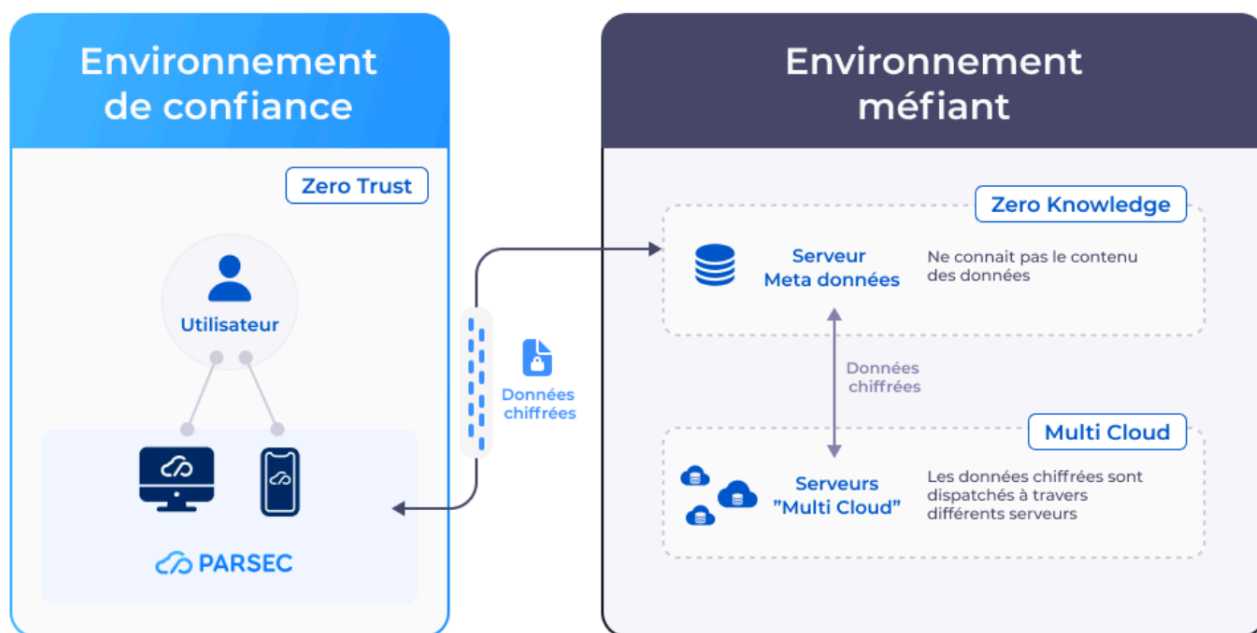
Environnement de confiance

Zero Trust

Utilisateur

PARSEC

Données chiffrées

Environnement méfiant

Zero Knowledge

Serveur Meta données

Ne connait pas le contenu des données

Données chiffrées

Multi Cloud

Serveurs ”Multi Cloud”

Les données chiffrées sont dispatchés à travers différents serveurs